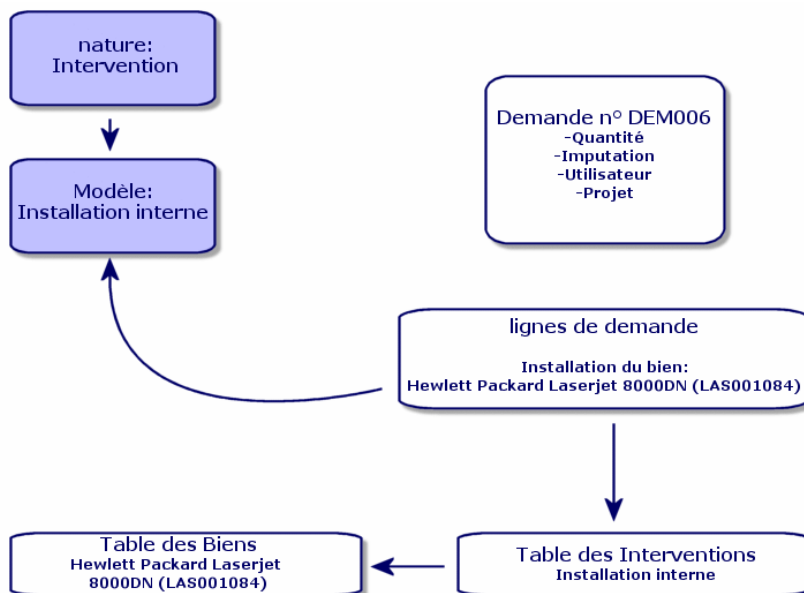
nature:
Intervention

Modèle:
Installation interne

Demande n° DEM006
-Quantité
-Imputation
-Utilisateur
-Projet

lignes de demande

Installation du bien:
Hewlett Packard Laserjet 8000DN (LAS001084)

Table des Interventions
Installation interne

Table des Biens
Hewlett Packard Laserjet
8000DN (LAS001084)